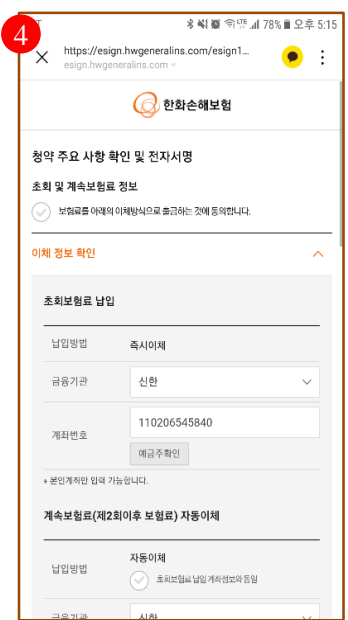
4

78% 오후 5:15

https://esign.hwgeneralins.com/esign1...
esign.hwgeneralins.com

한화손해보험

청약 주요 사항 확인 및 전자서명

초회 및 계속보험료 정보

보험료를 아래의 이체방식으로 출금하는 것에 동의합니다.

이체 정보 확인

초회보험료 납입

| | |
|---|---|
| 납입방법 | 즉시이체 |
| 금융기관 | 신한 |
| 계좌번호 | 110206545840 |
| | 예금주확인 |

* 본인계좌만 입력 가능합니다.

계속보험료(제2회이후 보험료) 자동이체

| | |
|---|---|
| 납입방법 | 자동이체 |
| | 초회보험료 납입 계좌정보와 동일 |
| 금융기관 | 신한 |